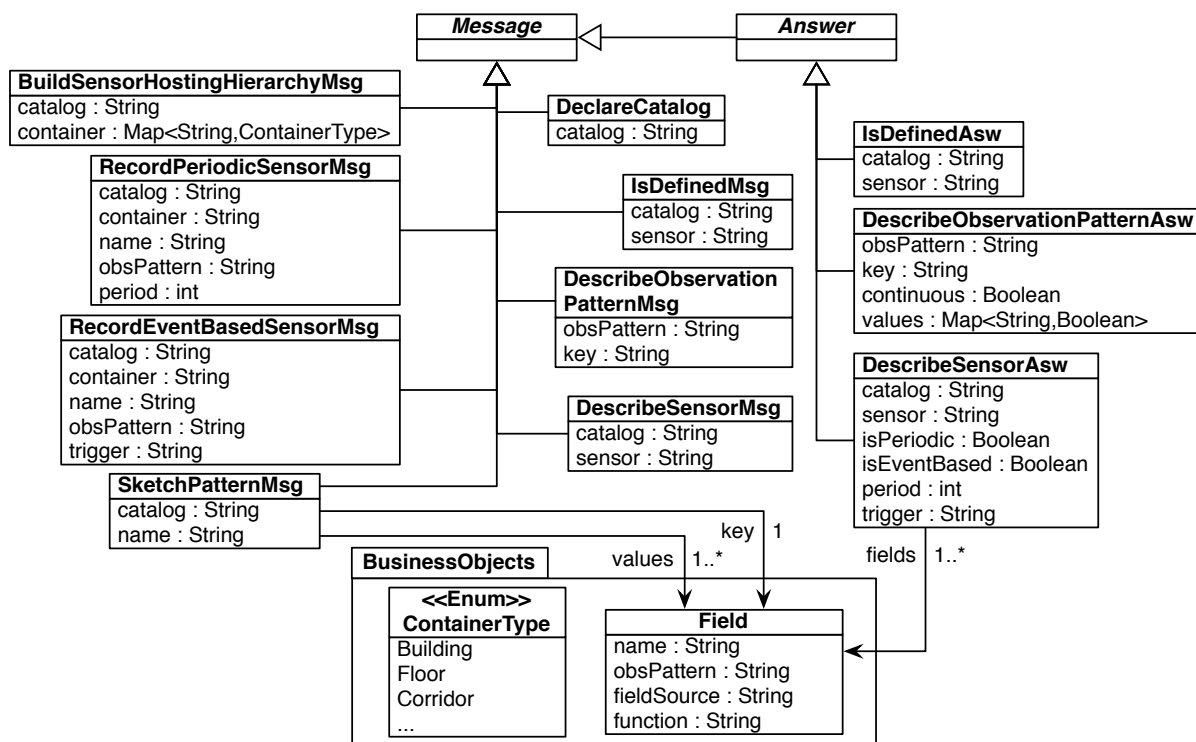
Message

Answer

BuildSensorHostingHierarchyMsg
catalog : String
container : Map<String,ContainerType>

DeclareCatalog
catalog : String

RecordPeriodicSensorMsg
catalog : String
container : String
name : String
obsPattern : String
period : int

IsDefinedMsg
catalog : String
sensor : String

DescribeObservationPatternMsg
obsPattern : String
key : String

RecordEventBasedSensorMsg
catalog : String
container : String
name : String
obsPattern : String
trigger : String

DescribeSensorMsg
catalog : String
sensor : String

SketchPatternMsg
catalog : String
name : String

IsDefinedAsw
catalog : String
sensor : String

DescribeObservationPatternAsw
obsPattern : String
key : String
continuous : Boolean
values : Map<String,Boolean>

DescribeSensorAsw
catalog : String
sensor : String
isPeriodic : Boolean
isEventBased : Boolean
period : int
trigger : String

key 1

values 1..*

fields 1..*

BusinessObjects

<<Enum>>
ContainerType
Building
Floor
Corridor
...

Field
name : String
obsPattern : String
fieldSource : String
function : String